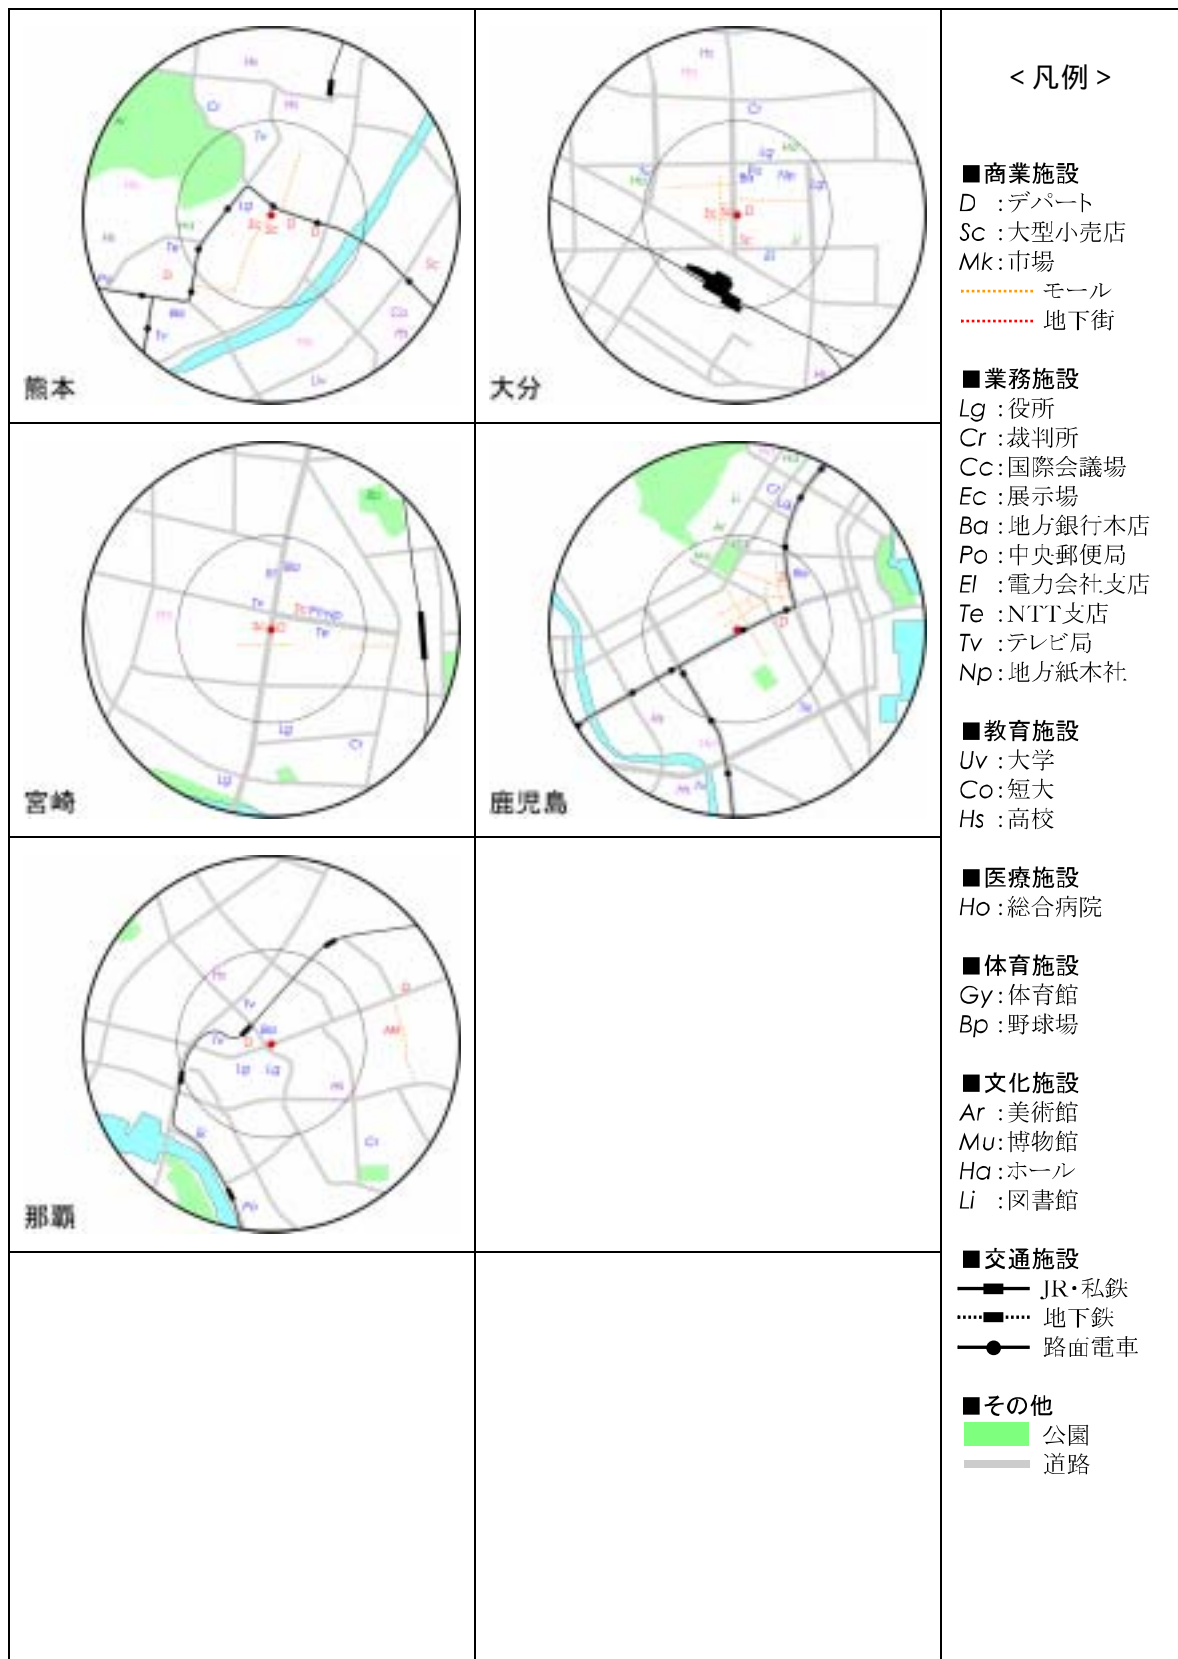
熊本

大分

宮崎

鹿児島

那覇

< 凡例 >

■商業施設
D ：デパート
Sc ：大型小売店
Mk：市場
モール
地下街

■業務施設
Lg ：役所
Cr ：裁判所
Cc：国際会議場
Ec ：展示場
Ba ：地方銀行本店
Po ：中央郵便局
El ：電力会社支店
Te ：NTT支店
Tv ：テレビ局
Np：地方紙本社

■教育施設
Uv ：大学
Co：短大
Hs ：高校

■医療施設
Ho：総合病院

■体育施設
Gy：体育館
Bp ：野球場

■文化施設
Ar ：美術館
Mu：博物館
Ha：ホール
Li ：図書館

■交通施設
JR・私鉄
地下鉄
路面電車

■その他
公園
道路